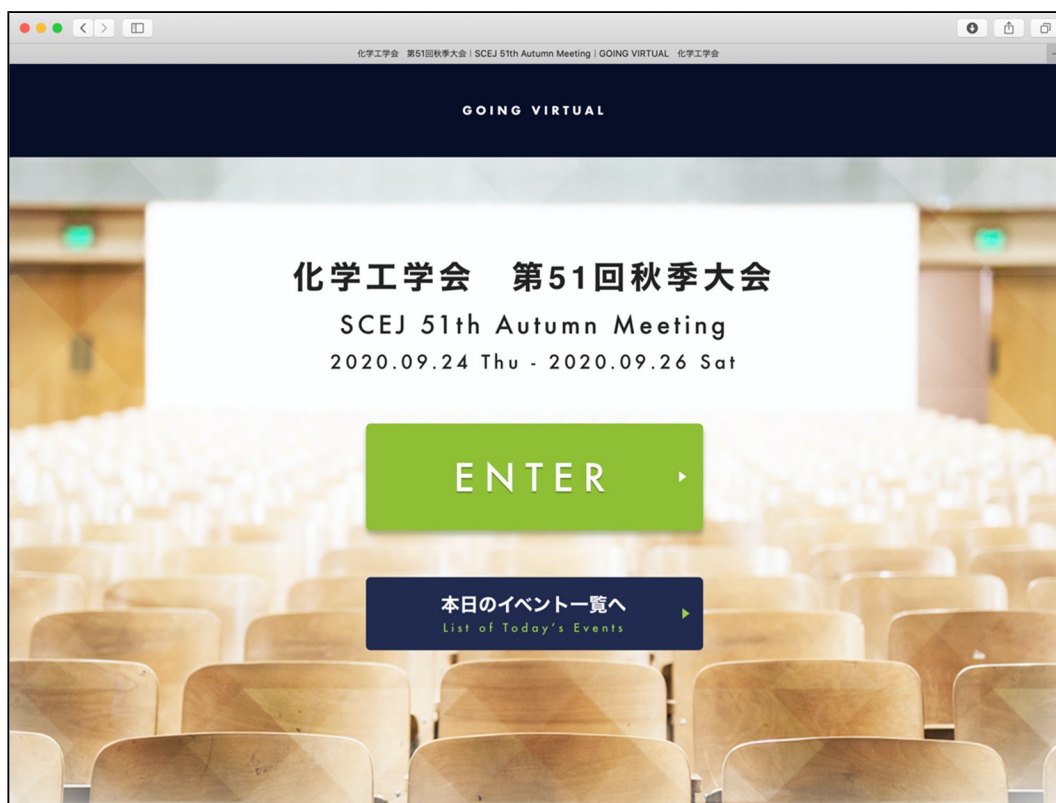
化学工学会　第51回秋季大会 | SCEJ 51th Autumn Meeting | GOING VIRTUAL　化学工学会

GOING VIRTUAL

化学工学会　第51回秋季大会

SCEJ 51th Autumn Meeting

2020.09.24 Thu - 2020.09.26 Sat

ENTER

本日のイベント一覧へ
List of Today's Events